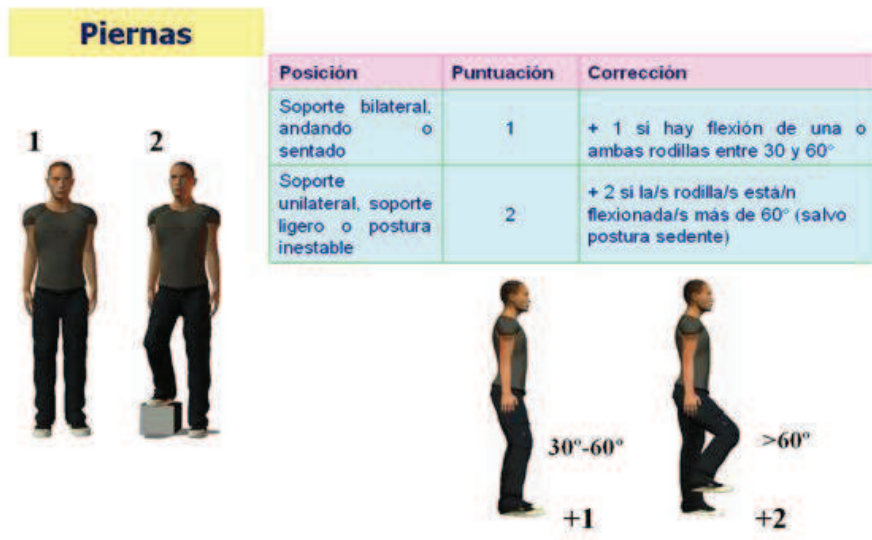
Piernas

1

2

| Posición | Puntuación | Corrección |
|---|---|---|
| Soporte bilateral, andando o sentado | 1 | + 1 si hay flexión de una o ambas rodillas entre 30 y 60° |
| Soporte unilateral, soporte ligero o postura inestable | 2 | + 2 si la/s rodilla/s está/n flexionada/s más de 60° (salvo postura sedente) |

30°-60°

+1

>60°

+2